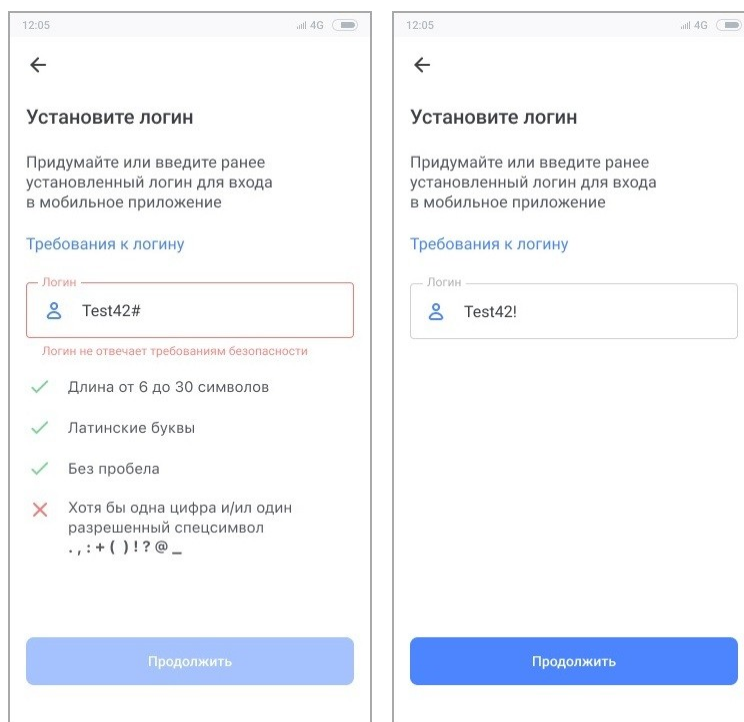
12:05

4G

←

Установите логин

Придумайте или введите ранее установленный логин для входа в мобильное приложение

Требования к логину

Логин

Test42#

Логин не отвечает требованиям безопасности

Длина от 6 до 30 символов

Латинские буквы

Без пробела

Хотя бы одна цифра и/ил один разрешенный спецсимвол
. , : + ( ) ! ? @ _

Продолжить

12:05

4G

←

Установите логин

Придумайте или введите ранее установленный логин для входа в мобильное приложение

Требования к логину

Логин

Test42!

Продолжить